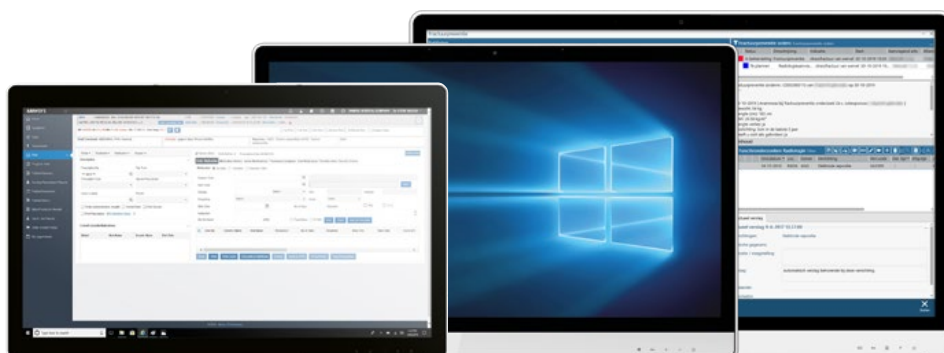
Fractuurpreventie orders

Fractuurpreventie orders

Status

Onderzoek

Radiologie

Radiologie

Verslag

Mail

Opslaan

Anamnese

Conclusie

Verwijzing

Type here to search

Telemedicine Radiologie

Traject

Verslag

Rapport

Naam

Status

Datum

Datum Onderzoek

automatisch verslag behandeld bij team verwerking

Radiologie

X